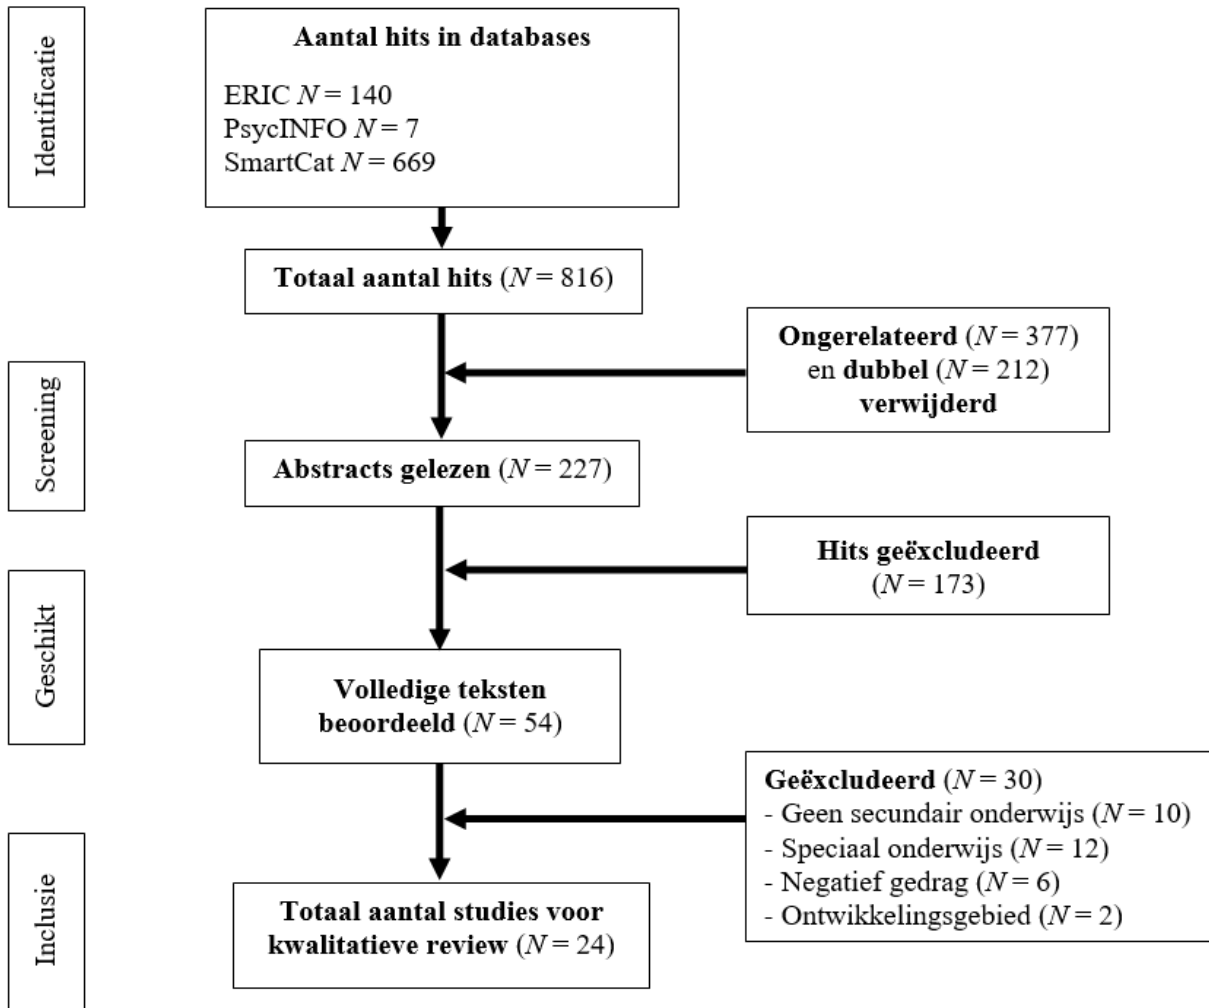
Identificatie

Aantal hits in databases

ERIC $N = 140$
PsycINFO $N = 7$
SmartCat $N = 669$

Totaal aantal hits ($N = 816$)

Screening

Ongerelateerd ($N = 377$) en dubbel ($N = 212$) verwijderd

Abstracts gelezen ($N = 227$)

Hits geëxcludeerd ($N = 173$)

Geschikt

Volledige teksten beoordeeld ($N = 54$)

Geëxcludeerd ($N = 30$)
- Geen secundair onderwijs ($N = 10$)
- Speciaal onderwijs ($N = 12$)
- Negatief gedrag ($N = 6$)
- Ontwikkelingsgebied ($N = 2$)

Inclusie

Totaal aantal studies voor kwalitatieve review ($N = 24$)